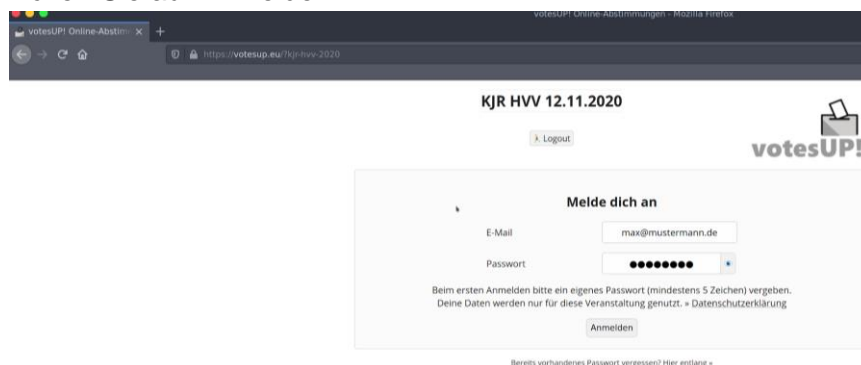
votesUP! Online-Abstimmungen - Mozilla Firefox

votesUP! Online-Abstimı ×

https://votesup.eu/?kjr-hvv-2020

KJR HVV 12.11.2020

Logout

votesUP!

Melde dich an

E-Mail max@mustermann.de

Passwort ●●●●●●●●

Beim ersten Anmelden bitte ein eigenes Passwort (mindestens 5 Zeichen) vergeben. Deine Daten werden nur für diese Veranstaltung genutzt. » Datenschutzerklärung

Anmelden

Bereits vorhandenes Passwort vergessen? Hier entlang »